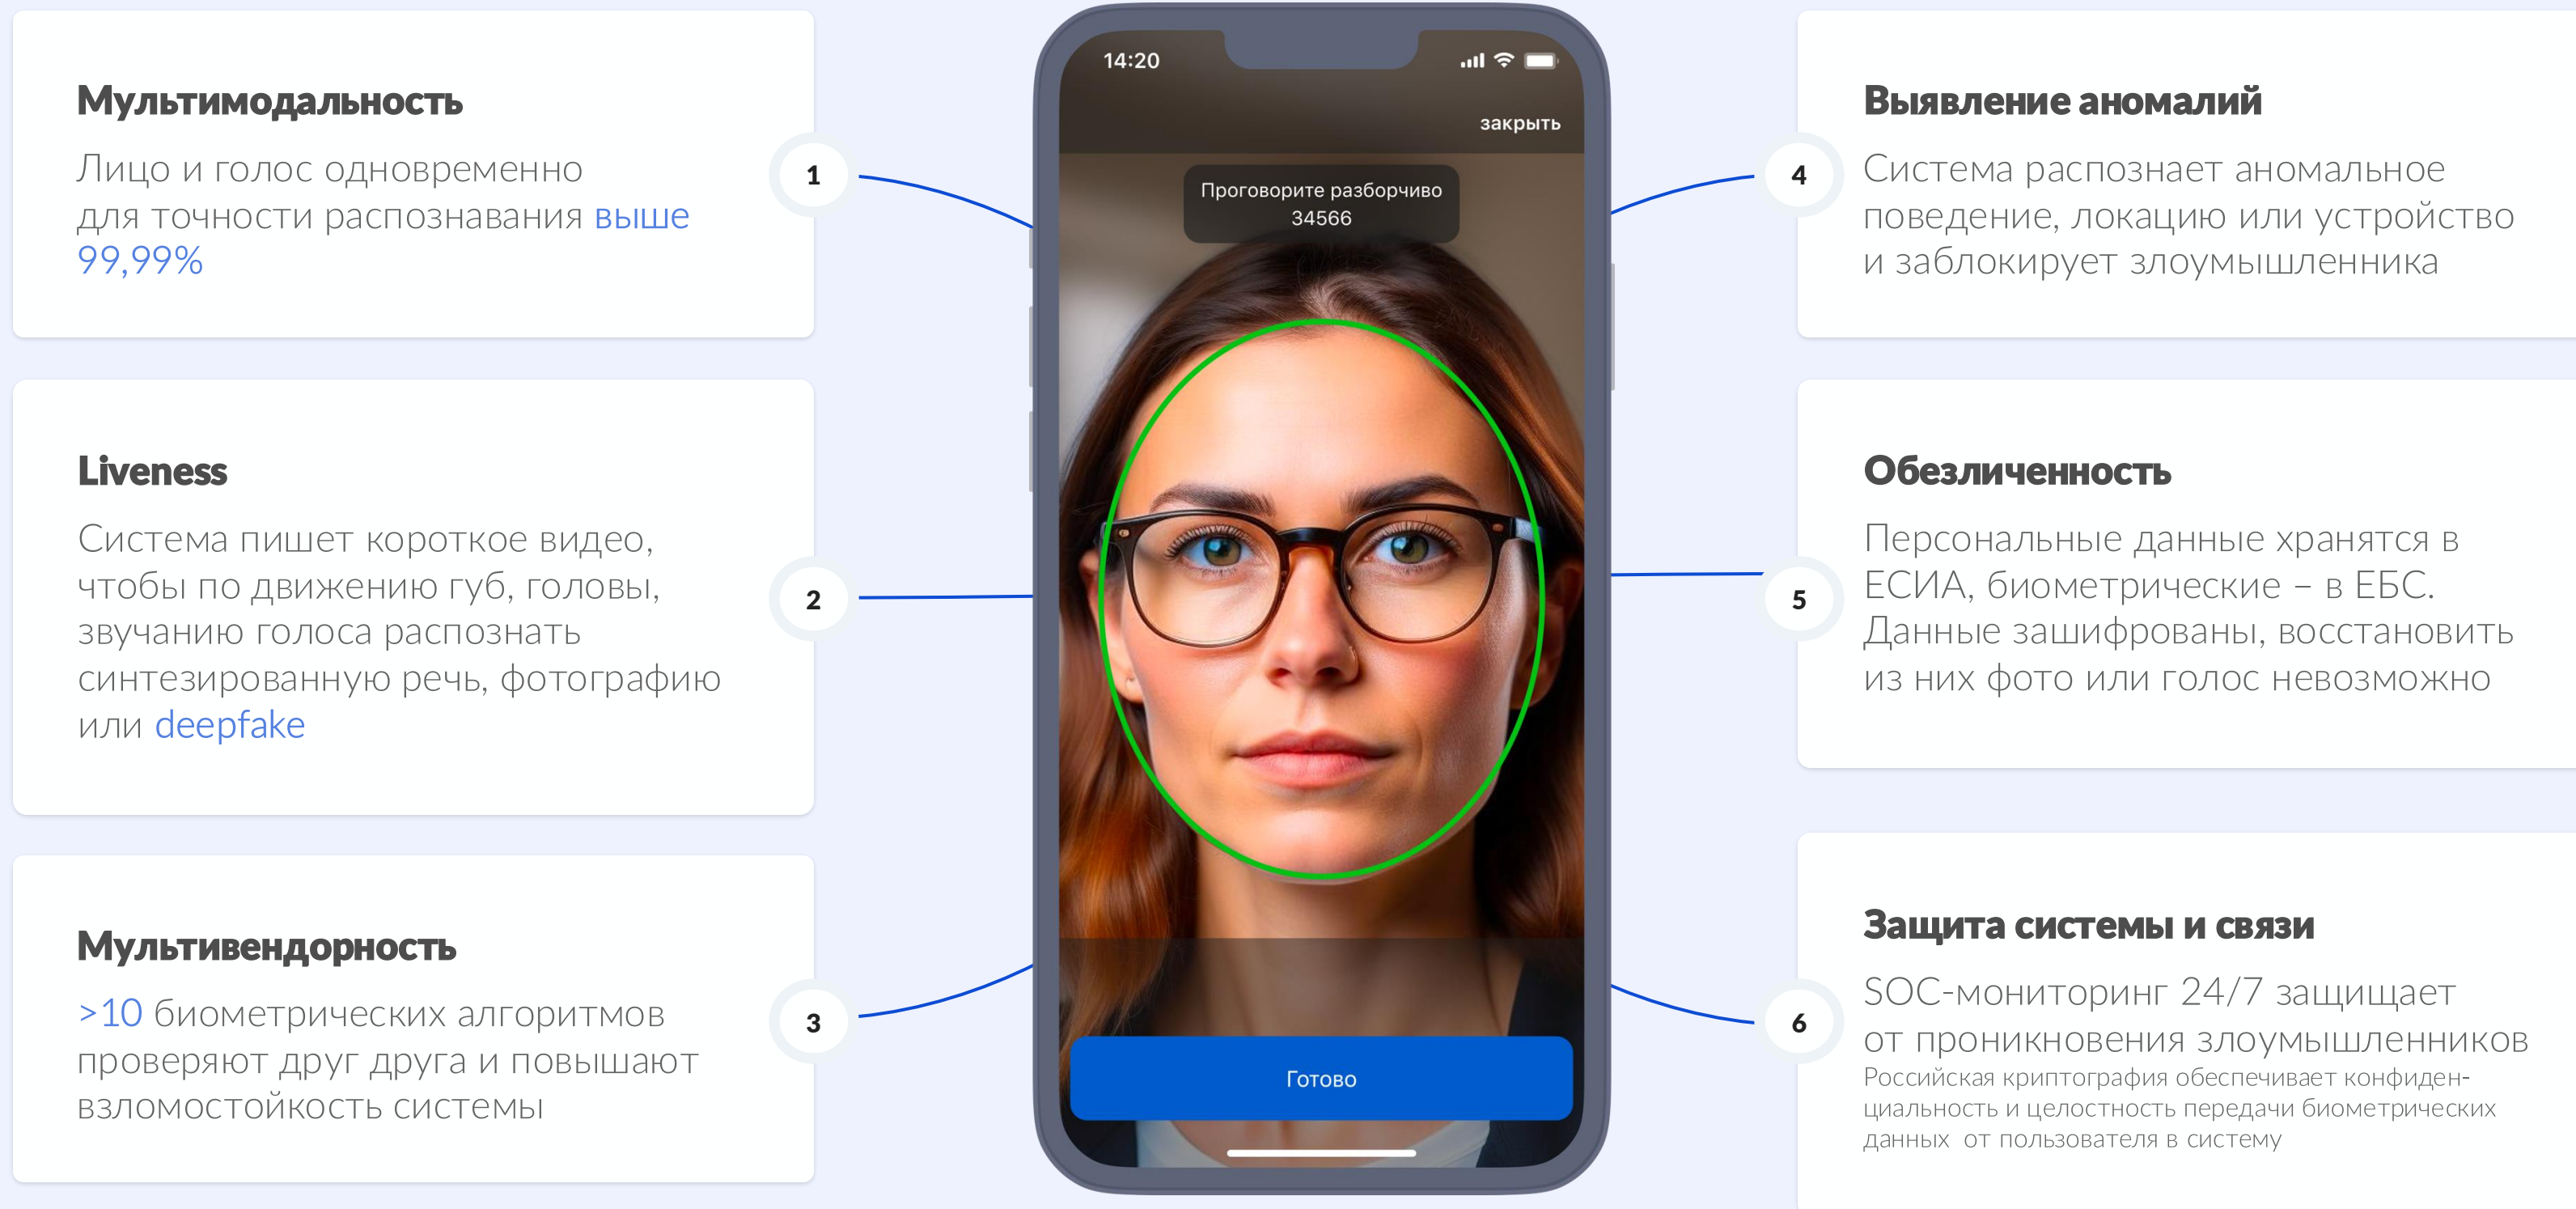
Мультимодальность

Лицо и голос одновременно для точности распознавания выше 99,99%

1

Liveness

Система пишет короткое видео, чтобы по движению губ, головы, звучанию голоса распознать синтезированную речь, фотографию или deepfake

2

Мультивендорность

>10 биометрических алгоритмов проверяют друг друга и повышают взломостойкость системы

3

14:20

закрыть

Проговорите разборчиво
34566

Готово

4

Выявление аномалий

Система распознает аномальное поведение, локацию или устройство и заблокирует злоумышленника

5

Обезличенность

Персональные данные хранятся в ЕСИА, биометрические – в ЕБС. Данные зашифрованы, восстановить из них фото или голос невозможно

6

Защита системы и связи

SOC-мониторинг 24/7 защищает от проникновения злоумышленников

Российская криптография обеспечивает конфиденциальность и целостность передачи биометрических данных от пользователя в систему